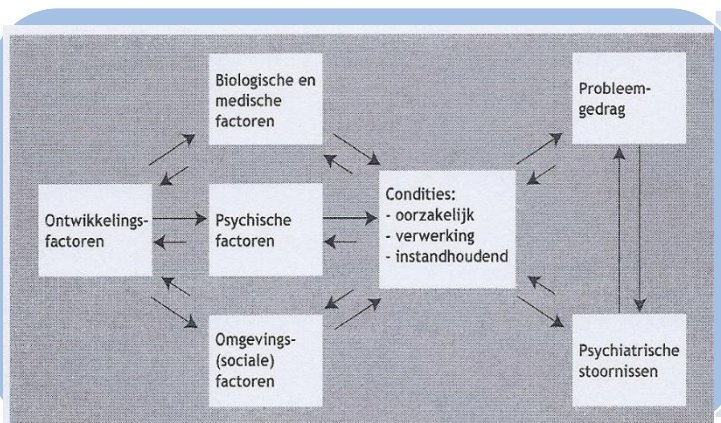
Biologische en medische factoren

Ontwikkelings-factoren

Psychische factoren

Omgevings-(sociale) factoren

Condities:
- oorzakelijk
- verwerking
- instandhoudend

Probleem-gedrag

Psychiatrische stoornissen